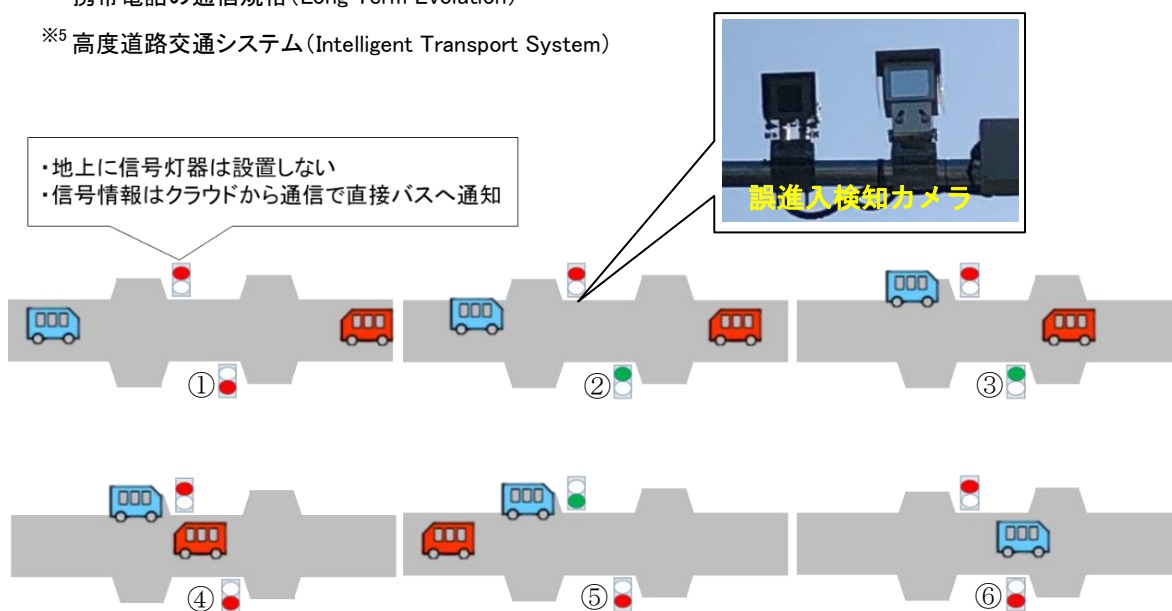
携帯電話の通信規格（Long Term Evolution）

※5 高度道路交通システム（Intelligent Transport System）

・地上に信号灯器は設置しない
・信号情報はクラウドから通信で直接バスへ通知

誤進入検知カメラ

①

②

③

④

⑤

⑥